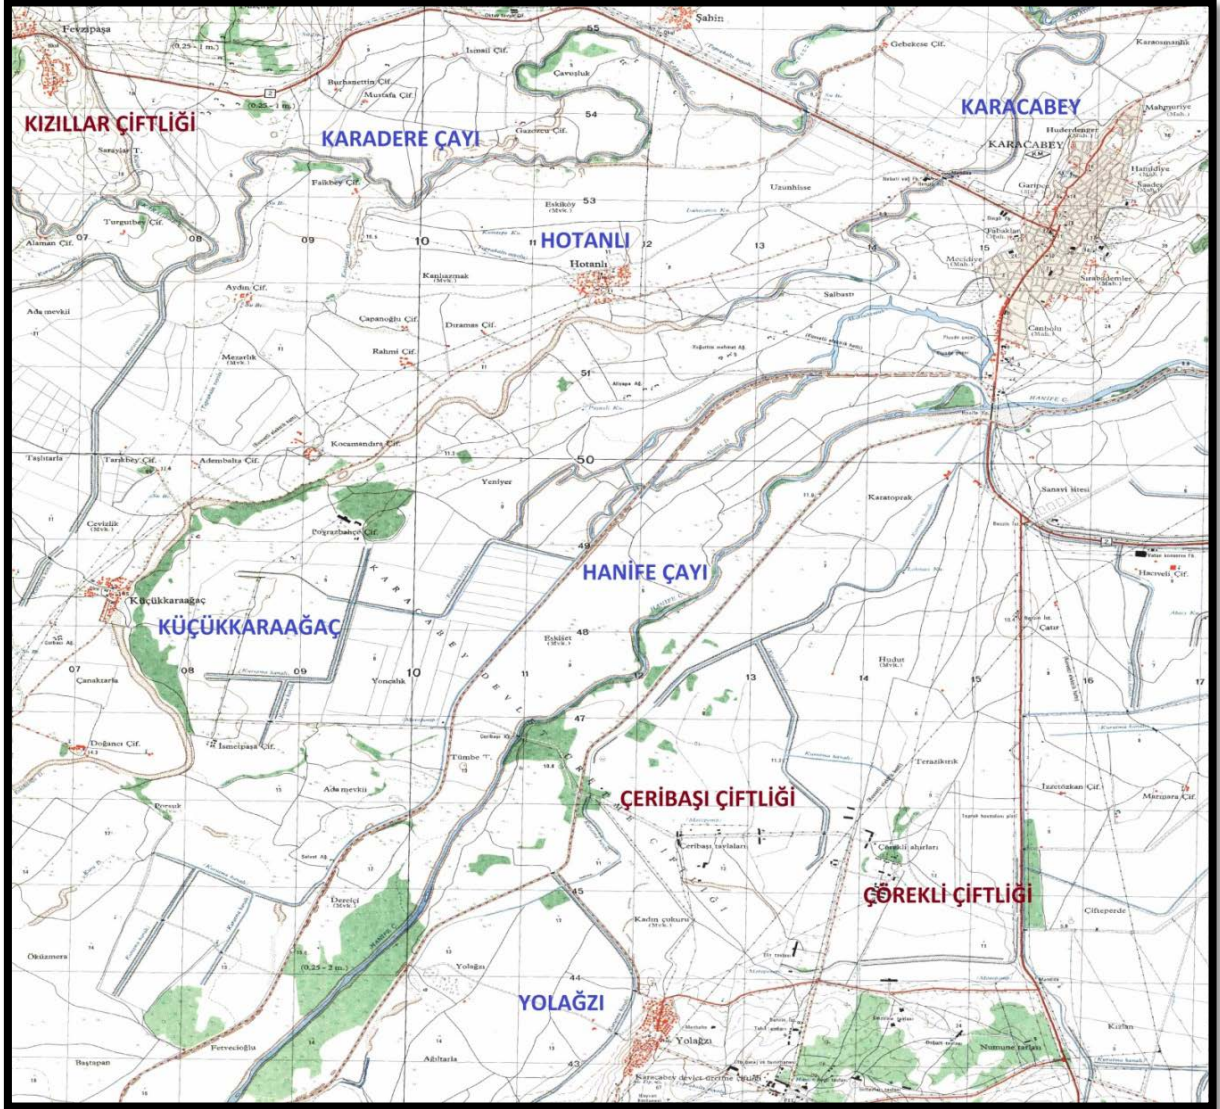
Şahin

55

Fevzipaşa

(0.25 - 1 m.)

İsmail Çif.

Gebekese Çif.

Karaosmanlı

Burhanettin Çif.

Çavuşluk

Mustafa Çif.

(0.25 - 1 m.)

KARACABEY

Mahmudiye (Mah.)

KIZILLAR ÇİFTLİĞİ

KARADERE ÇAYI

Gazoren Çif.

54

Hüdavendigar

KARACABEY

Saraylar T.

Falkbey Çif.

Eskiköy (Mvk.)

53

Uzunhisse

Hamidiye (Mah.)

Garipçe

Saadet (Mah.)

Turgutbey Çif.

Alaman Çif.

07

08

09

10

HOTANLI

12

13

15

Kanlıazmak (Mvk.)

Hotanlı

Meşeliye (Mah.)

Sırabademler (Mah.)

Aydın Çif.

Salbastı

Ada mevkii

Çapanoğlu Çif.

Dıramas Çif.

Çamlılı (Mah.)

Rahmi Çif.

Mezarlık (Mvk.)

51

HANİFE Ç.

Kocamandıra Çif.

50

Taşlıtarla

Tarakbey Çif.

Adembaba Çif.

Yeniyer

Karatoprak

Sanayi sitesi

Cevizlik (Mvk.)

Poğrazbahçe Çif.

49

HANİFE ÇAYI

KARACABEY DEVLET ÜRETME ÇİFTLİĞİ

Hacıveli Çif.

Küçükkaraağaç

KÜÇÜKKARAAĞAÇ

Eskiüst (Mvk.)

48

Çatır

07

Çanakzarla

09

Yoncalık

10

11

12

13

14

Hudut (Mvk.)

15

16

17

47

Doğancı Çif.

İsmetpaşa Çif.

Tümbe T.

Ceribaşı

Terazibırak

Ada mevkii

CERİBAŞI ÇİFTLİĞİ

İzzetbakan Çif.

Marmara Çif.

Ceribaşı tavlaları

Çörekli ahırları

Derelçi (Mvk.)

45

ÇÖREKLİ ÇİFTLİĞİ

Kadın çukuru (Mvk.)

Çiftepınarlar

Öksüzmora

(0.25 - 2 m.)

Yolağzı

44

YOLAĞZI

Kızılan

Fetvecioğlu

Ağıltarla

Yolağzı

Numune tarlası

Baştapan

43

Karacabey devlet üretme çiftliği